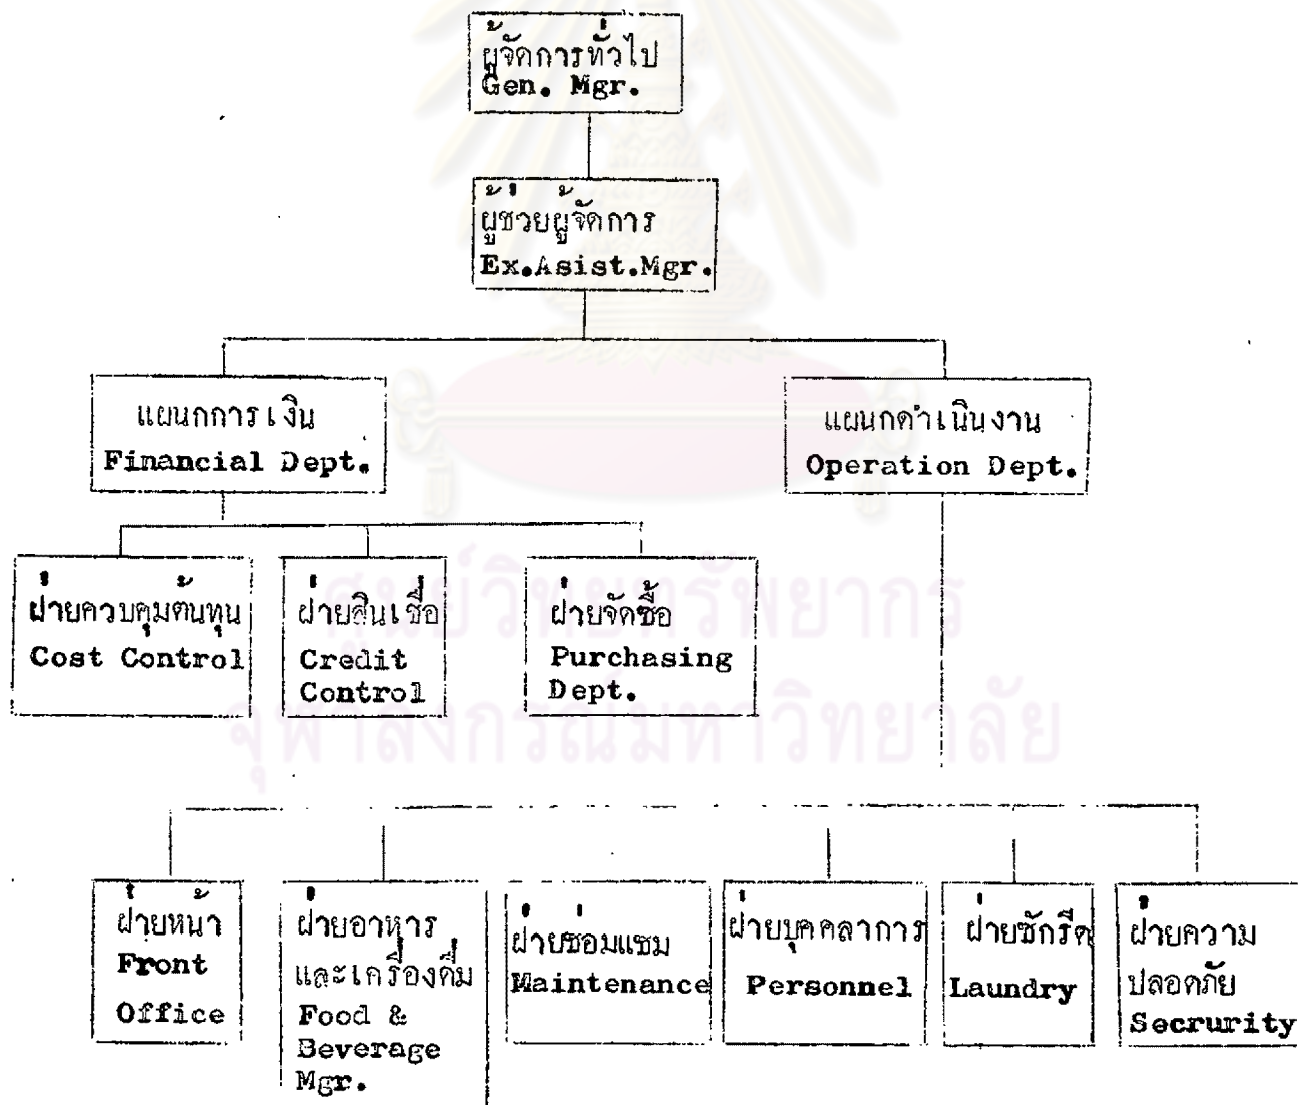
ผู้จัดการทั่วไป
Gen. Mgr.

ผู้ช่วยผู้จัดการ
Ex.Asist.Mgr.

แผนกการเงิน
Financial Dept.

แผนกดำเนินงาน
Operation Dept.

ฝ่ายควบคุมต้นทุน
Cost Control

ฝ่ายสินเชื่อ
Credit Control

ฝ่ายจัดซื้อ
Purchasing Dept.

ฝ่ายหน้า
Front Office

ฝ่ายอาหารและเครื่องดื่ม
Food & Beverage Mgr.

ฝ่ายซ่อมแซม
Maintenance

ฝ่ายบุคคลากร
Personnel

ฝ่ายซักรีด
Laundry

ฝ่ายความปลอดภัย
Secrurity

ศูนย์วิทยทรัพยากร
จุฬาลงกรณ์มหาวิทยาลัย